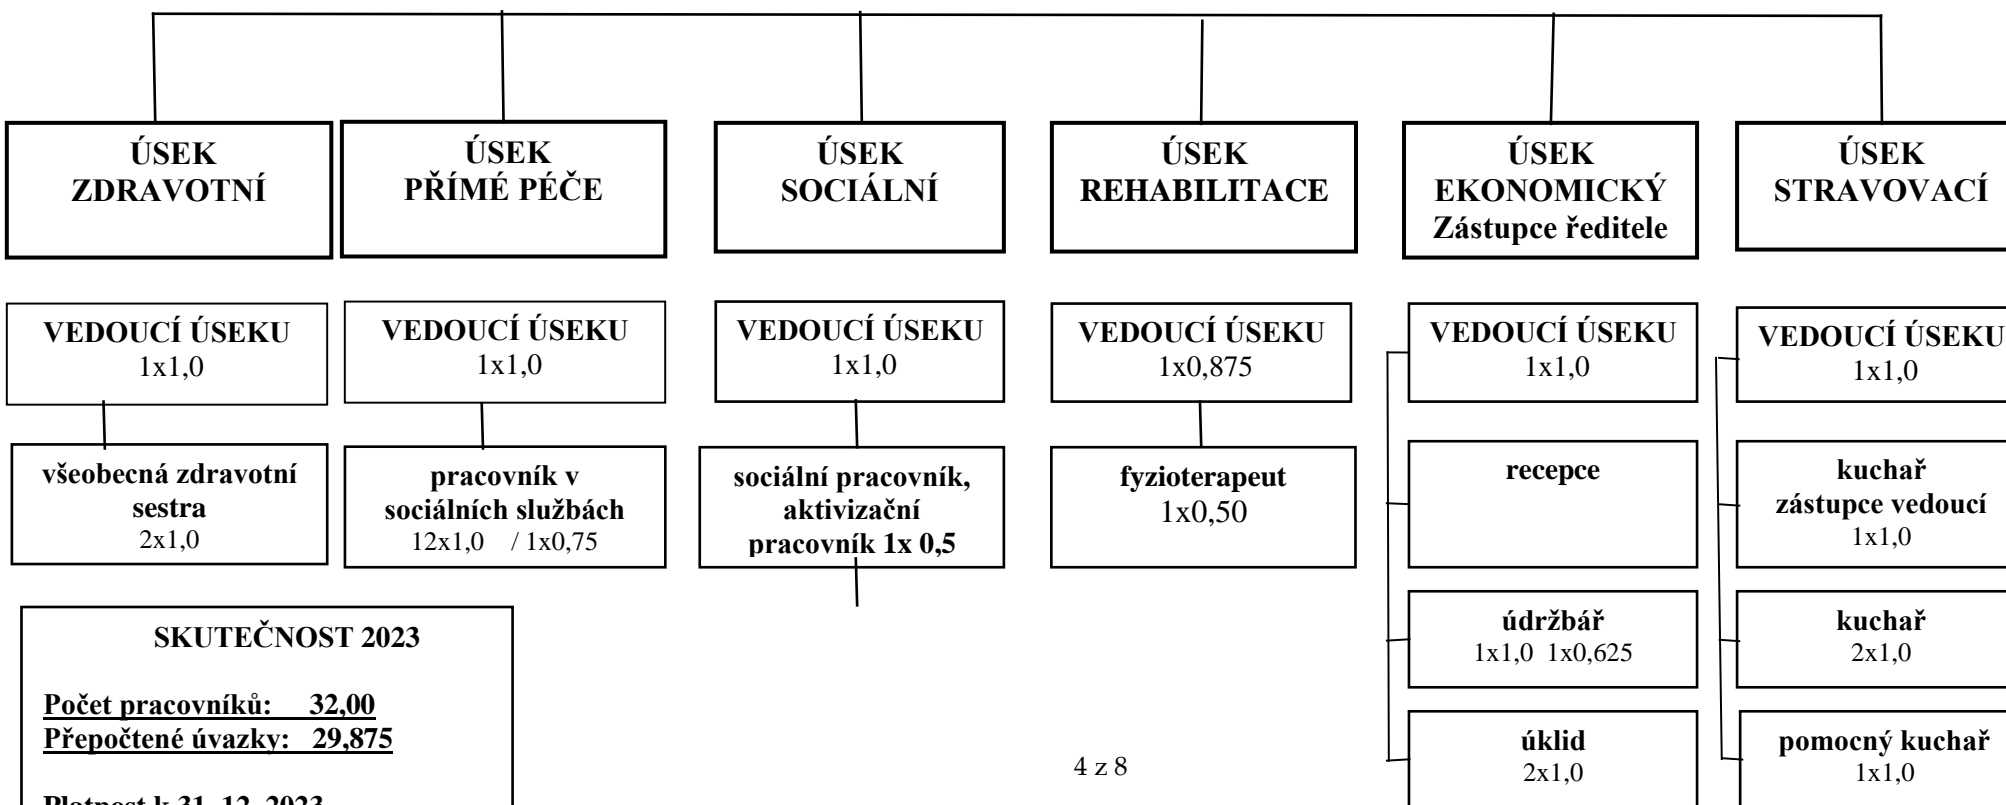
ÚSEK ZDRAVOTNÍ

ÚSEK PŘÍMÉ PÉČE

ÚSEK SOCIÁLNÍ

ÚSEK REHABILITACE

ÚSEK EKONOMICKÝ Zástupce ředitele

ÚSEK STRAVOVACÍ

VEDOUCÍ ÚSEKU 1x1,0

VEDOUCÍ ÚSEKU 1x1,0

VEDOUCÍ ÚSEKU 1x1,0

VEDOUCÍ ÚSEKU 1x0,875

VEDOUCÍ ÚSEKU 1x1,0

VEDOUCÍ ÚSEKU 1x1,0

všeobecná zdravotní sestra 2x1,0

pracovník v sociálních službách 12x1,0 / 1x0,75

sociální pracovník, aktivizační pracovník 1x 0,5

fyzioterapeut 1x0,50

recepce

kuchař zástupce vedoucí 1x1,0

údržbář 1x1,0 1x0,625

kuchař 2x1,0

úklid 2x1,0

pomocný kuchař 1x1,0

SKUTEČNOST 2023

Počet pracovníků: 32,00
Přepočtené úvazky: 29,875

Platnost k 31. 12. 2023

4 z 8